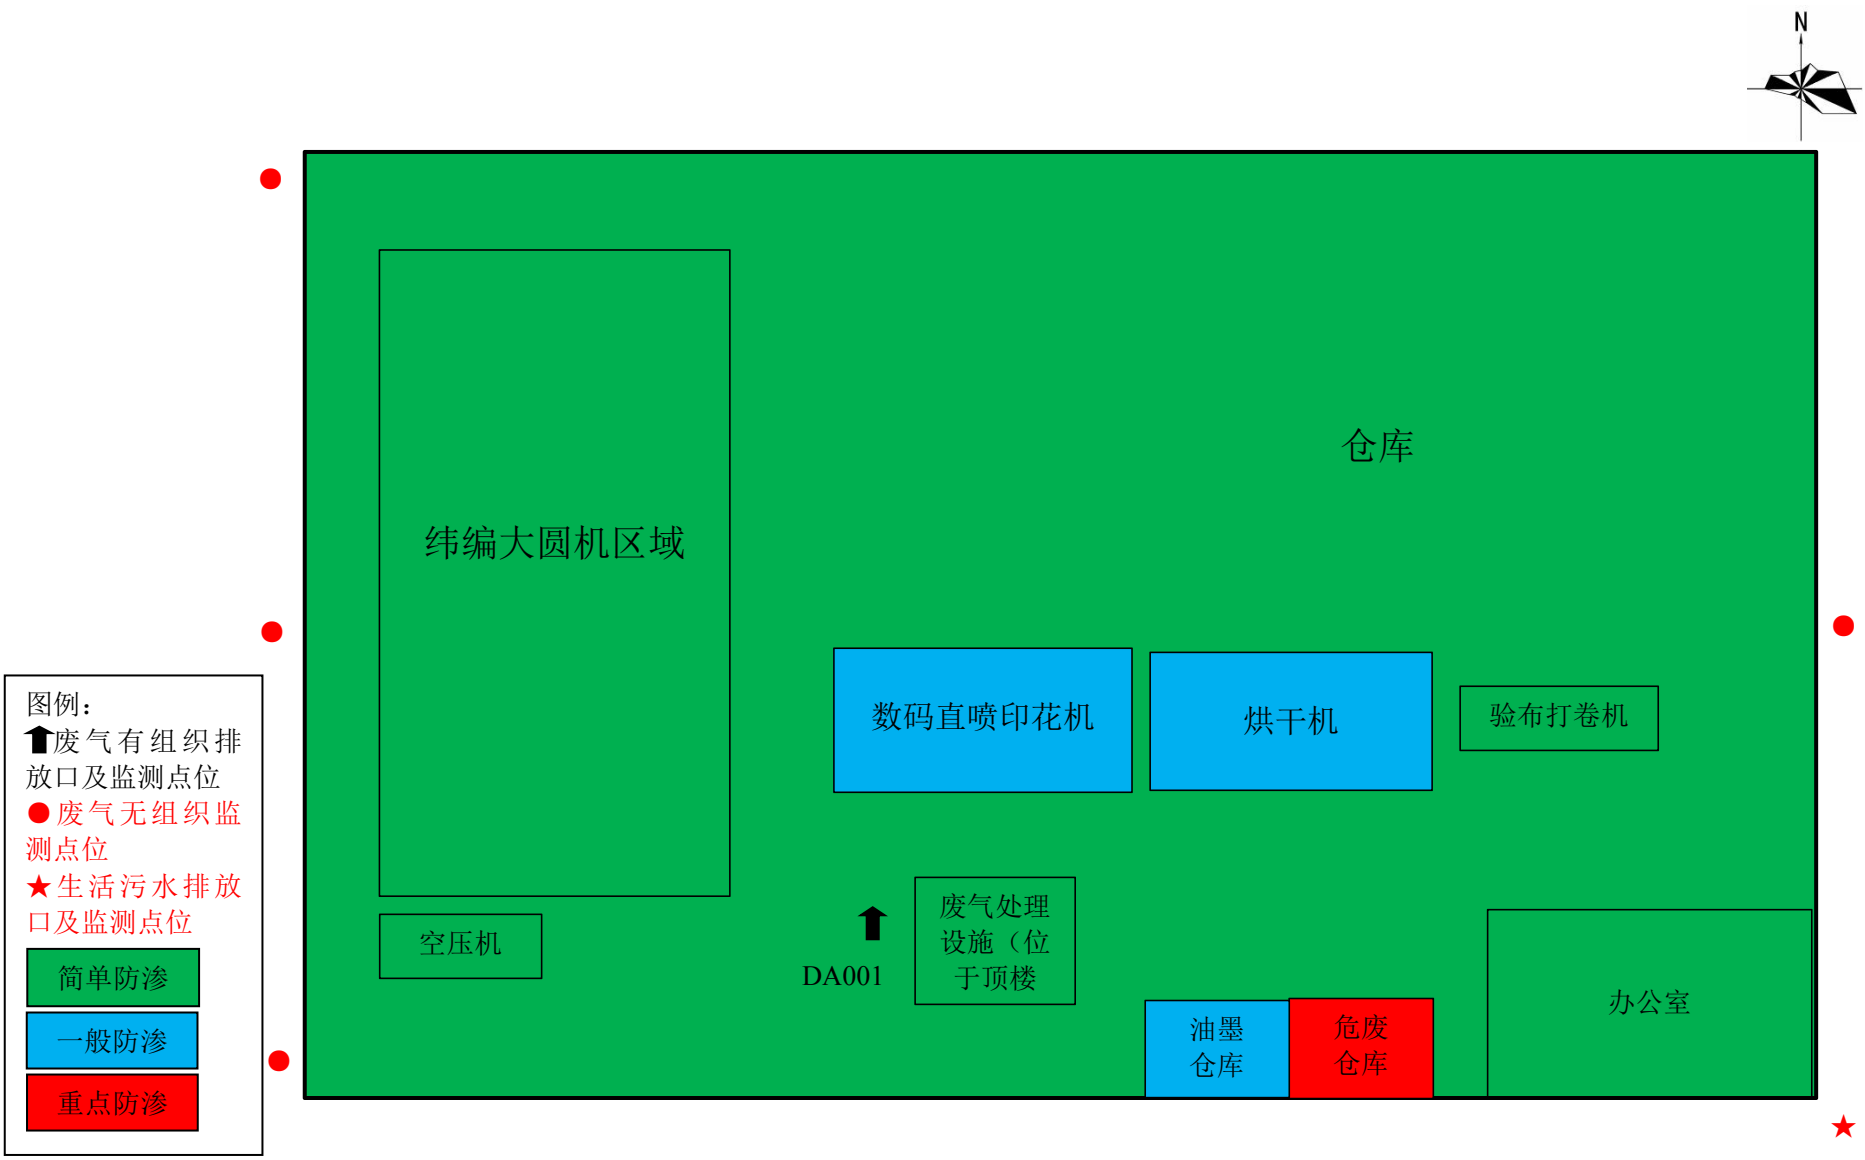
N

纬编大圆机区域

仓库

数码直喷印花机

烘干机

验布打卷机

空压机

DA001

废气处理设施（位于顶楼

油墨仓库

危废仓库

办公室

图例：
废气有组织排放口及监测点位
废气无组织监测点位
★生活污水排放口及监测点位

简单防渗
一般防渗
重点防渗